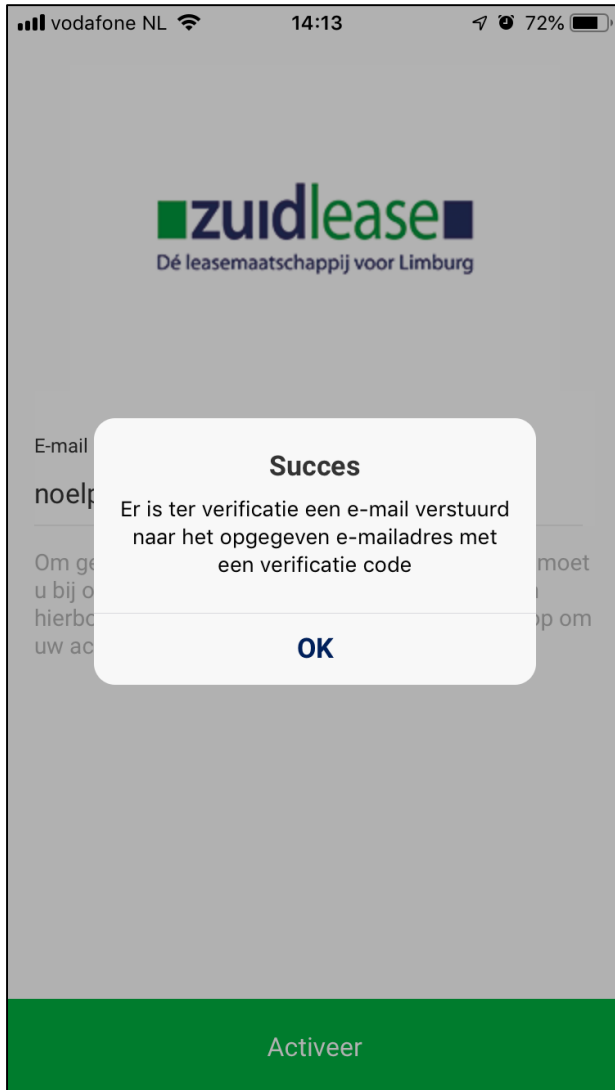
vodafone NL 14:13 72%

zuidlease
Dé leasemaatschappij voor Limburg

E-mail
noelp

Om ge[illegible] moet u bij o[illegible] hierbo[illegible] op om uw ac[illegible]

Succes
Er is ter verificatie een e-mail verstuurd naar het opgegeven e-mailadres met een verificatie code

OK

Activeer